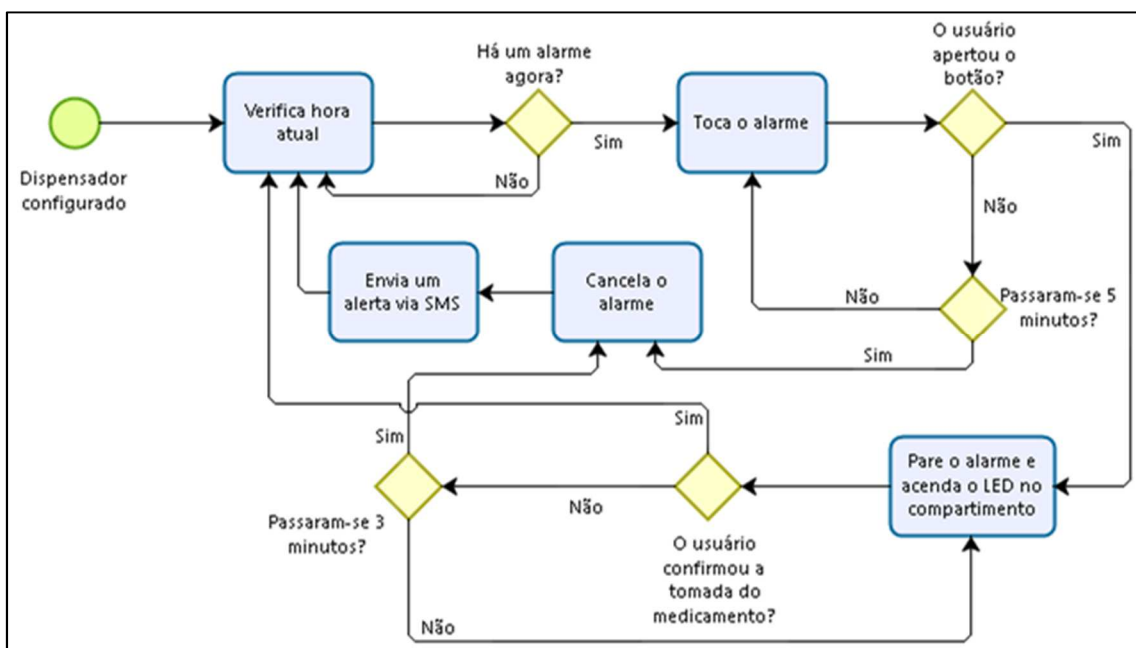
Dispensador configurado

Verifica hora atual

Há um alarme agora?

Sim

Não

Toca o alarme

O usuário apertou o botão?

Sim

Não

Passaram-se 5 minutos?

Não

Sim

Cancela o alarme

Envia um alerta via SMS

Pare o alarme e acenda o LED no compartimento

O usuário confirmou a tomada do medicamento?

Sim

Não

Passaram-se 3 minutos?

Sim

Não